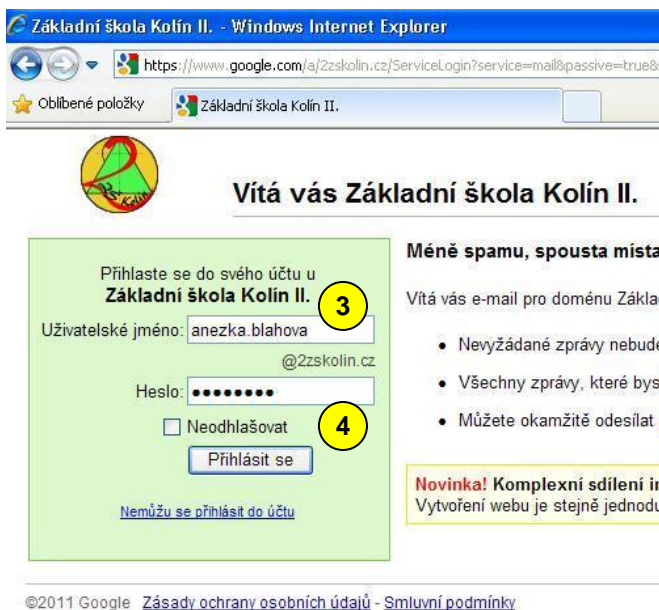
Základní škola Kolín II. - Windows Internet Explorer

https://www.google.com/a/2zskolin.cz/ServiceLogin?service=mail&passive=true&

Oblíbené položky

Základní škola Kolín II.

Vítá vás Základní škola Kolín II.

Přihlaste se do svého účtu u **Základní škola Kolín II.**

3

Uživatelské jméno: anezka.blahova

@2zskolin.cz

Heslo: ••••••••

Neodhlašovat

4

Přihlásit se

Nemůžu se přihlásit do účtu

Méně spamu, spousta místa

Vítá vás e-mail pro doménu Zákla

• Nevyžádané zprávy nebude

• Všechny zprávy, které bys

• Můžete okamžitě odesílat

Novinka! Komplexní sdílení i

Vytvoření webu je stejně jednodu

©2011 Google Zásady ochrany osobních údajů - Smluvní podmínky